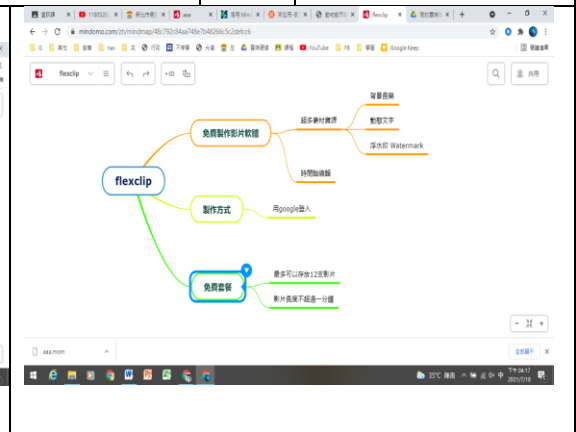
選訊課 | 1100520 | 新台布電 | aaa | 進階 Mind | 新北市-線 | 數位整合 | flexclip | 我的雲端

mindomo.com/zh/mindmap/48c792c84aa748e7b46266c5c2defcc6

G | 數位 | 音樂 | nas | 英 | 行政 | 不停學 | 大量 | 雲端硬碟 | 課程 | YouTube | FB | 學習 | Google Keep | 閱讀清單

flexclip

共用

flexclip

免費製作影片軟體

超多素材資源

背景音樂

動態文字

浮水印 Watermark

時間軸剪輯

製作方式

用google登入

免費套餐

最多可以存放12支影片

影片長度不超過一分鐘

aaa.mom

全部顯示

35°C 陰雨

下午 04:17
2021/7/18